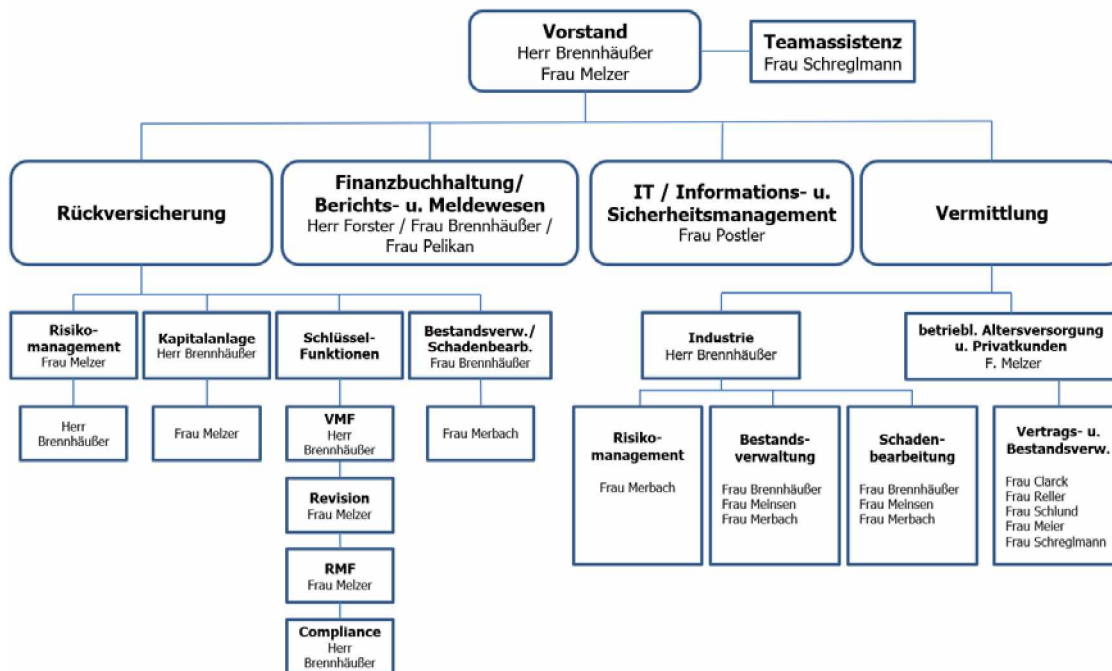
Vorstand
Herr Brennhäußer
Frau Melzer

Teamassistenz
Frau Schreglmann

Rückversicherung

Finanzbuchhaltung/ Berichts- u. Meldewesen
Herr Forster / Frau Brennhäußer / Frau Pelikan

IT / Informations- u. Sicherheitsmanagement
Frau Postler

Vermittlung

Risikomanagement
Frau Melzer

Herr Brennhäußer

Kapitalanlage
Herr Brennhäußer

Frau Melzer

Schlüssel-Funktionen

VMF
Herr Brennhäußer

Revision
Frau Melzer

RMF
Frau Melzer

Compliance
Herr Brennhäußer

Bestandsverw./ Schadenbearb.
Frau Brennhäußer

Frau Merbach

Industrie
Herr Brennhäußer

Risikomanagement
Frau Merbach

Bestandsverwaltung
Frau Brennhäußer
Frau Meinsen
Frau Merbach

Schadenbearbeitung
Frau Brennhäußer
Frau Meinsen
Frau Merbach

betriebl. Altersversorgung u. Privatkunden
F. Melzer

Vertrags- u. Bestandsverw.
Frau Clarck
Frau Reller
Frau Schlund
Frau Meier
Frau Schreglmann